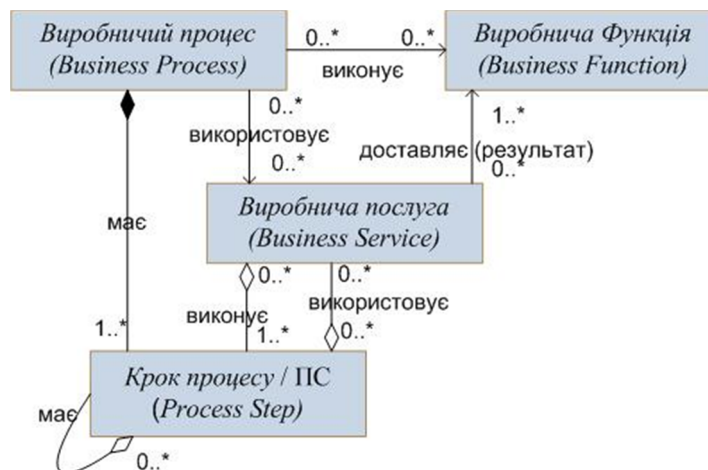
Виробничий процес (Business Process)

0..*

0..*

виконує

Виробнича Функція (Business Function)

0..*

використовує

0..*

1..*

доставляє (результат)

0..*

має

Виробнича послуга (Business Service)

0..*

0..*

використовує

виконує

1..*

1..*

0..*

Крок процесу / ПС (Process Step)

має

0..*